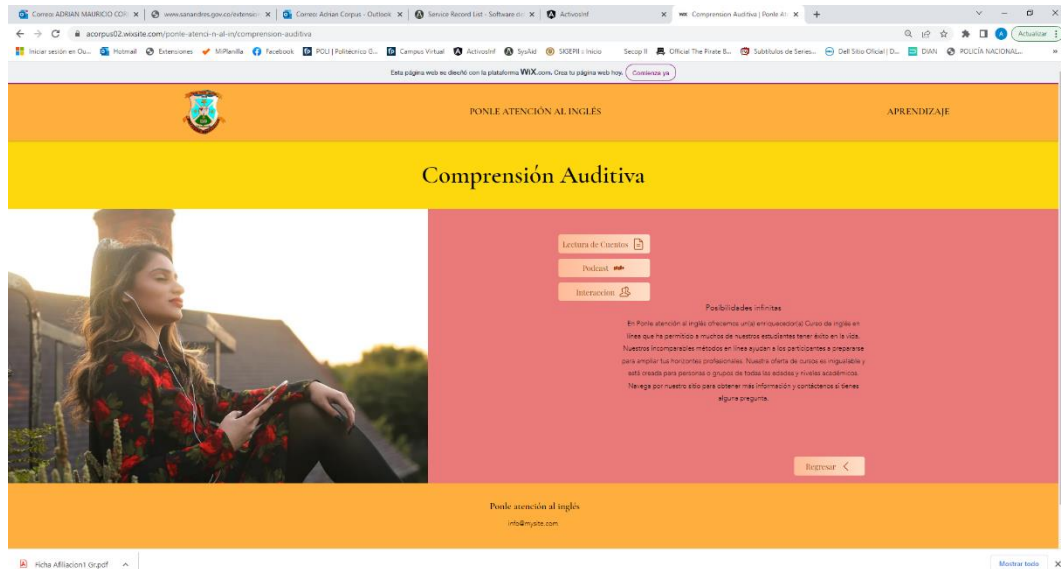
Correo: ADRIAN MAURICIO COR × | www.sanandres.gov.co/extensio × | Correo: Adrian Corpus - Outlook × | Service Record List - Software de × | ActivosInf | × | Comprension Auditiva | Ponle At × | +

acorpus02.wixsite.com/ponle-atenci-n-al-in/comprension-auditiva

Actualizar

Iniciar sesión en Ou... Hotmail Extensiones MiPlanilla Facebook POLI | Politécnico G... Campus Virtual ActivosInf SysAid SIGEPII :: Inicio Secop II Official The Pirate B... Subtitulos de Series... Def Sitio Oficial | D... DIAN POLICÍA NACIONAL...

Esta página web se diseñó con la plataforma WiX.com. Crea tu página web hoy. Comienza ya

PONLE ATENCIÓN AL INGLÉS

APRENDIZAJE

Comprensión Auditiva

Lectura de Cuentos

Podcast

Interaccion

Posibilidades infinitas

En Ponle atención al inglés ofrecemos un(a) enriquecedor(a) Curso de inglés en línea que ha permitido a muchos de nuestros estudiantes tener éxito en la vida. Nuestros incomparables métodos en línea ayudan a los participantes a prepararse para ampliar tus horizontes profesionales. Nuestra oferta de cursos es inigualable y está creada para personas o grupos de todas las edades y niveles académicos. Navega por nuestro sitio para obtener más información y contáctenos si tienes alguna pregunta.

Regresar

Ponle atención al inglés

info@mysite.com

Ficha Afiliacion1 Gr.pdf

Mostrar todo